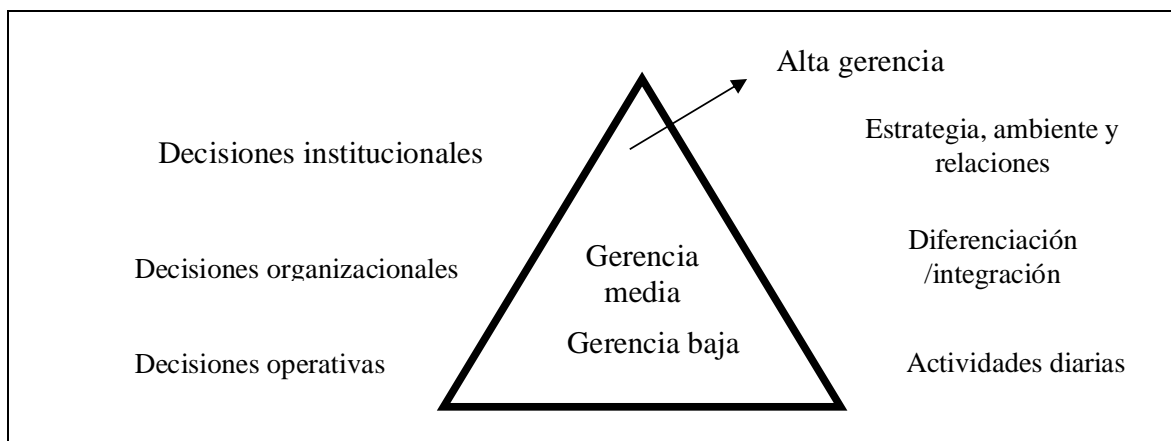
Alta gerencia

Decisiones institucionales

Estrategia, ambiente y relaciones

Decisiones organizacionales

Gerencia media

Diferenciación /integración

Decisiones operativas

Gerencia baja

Actividades diarias